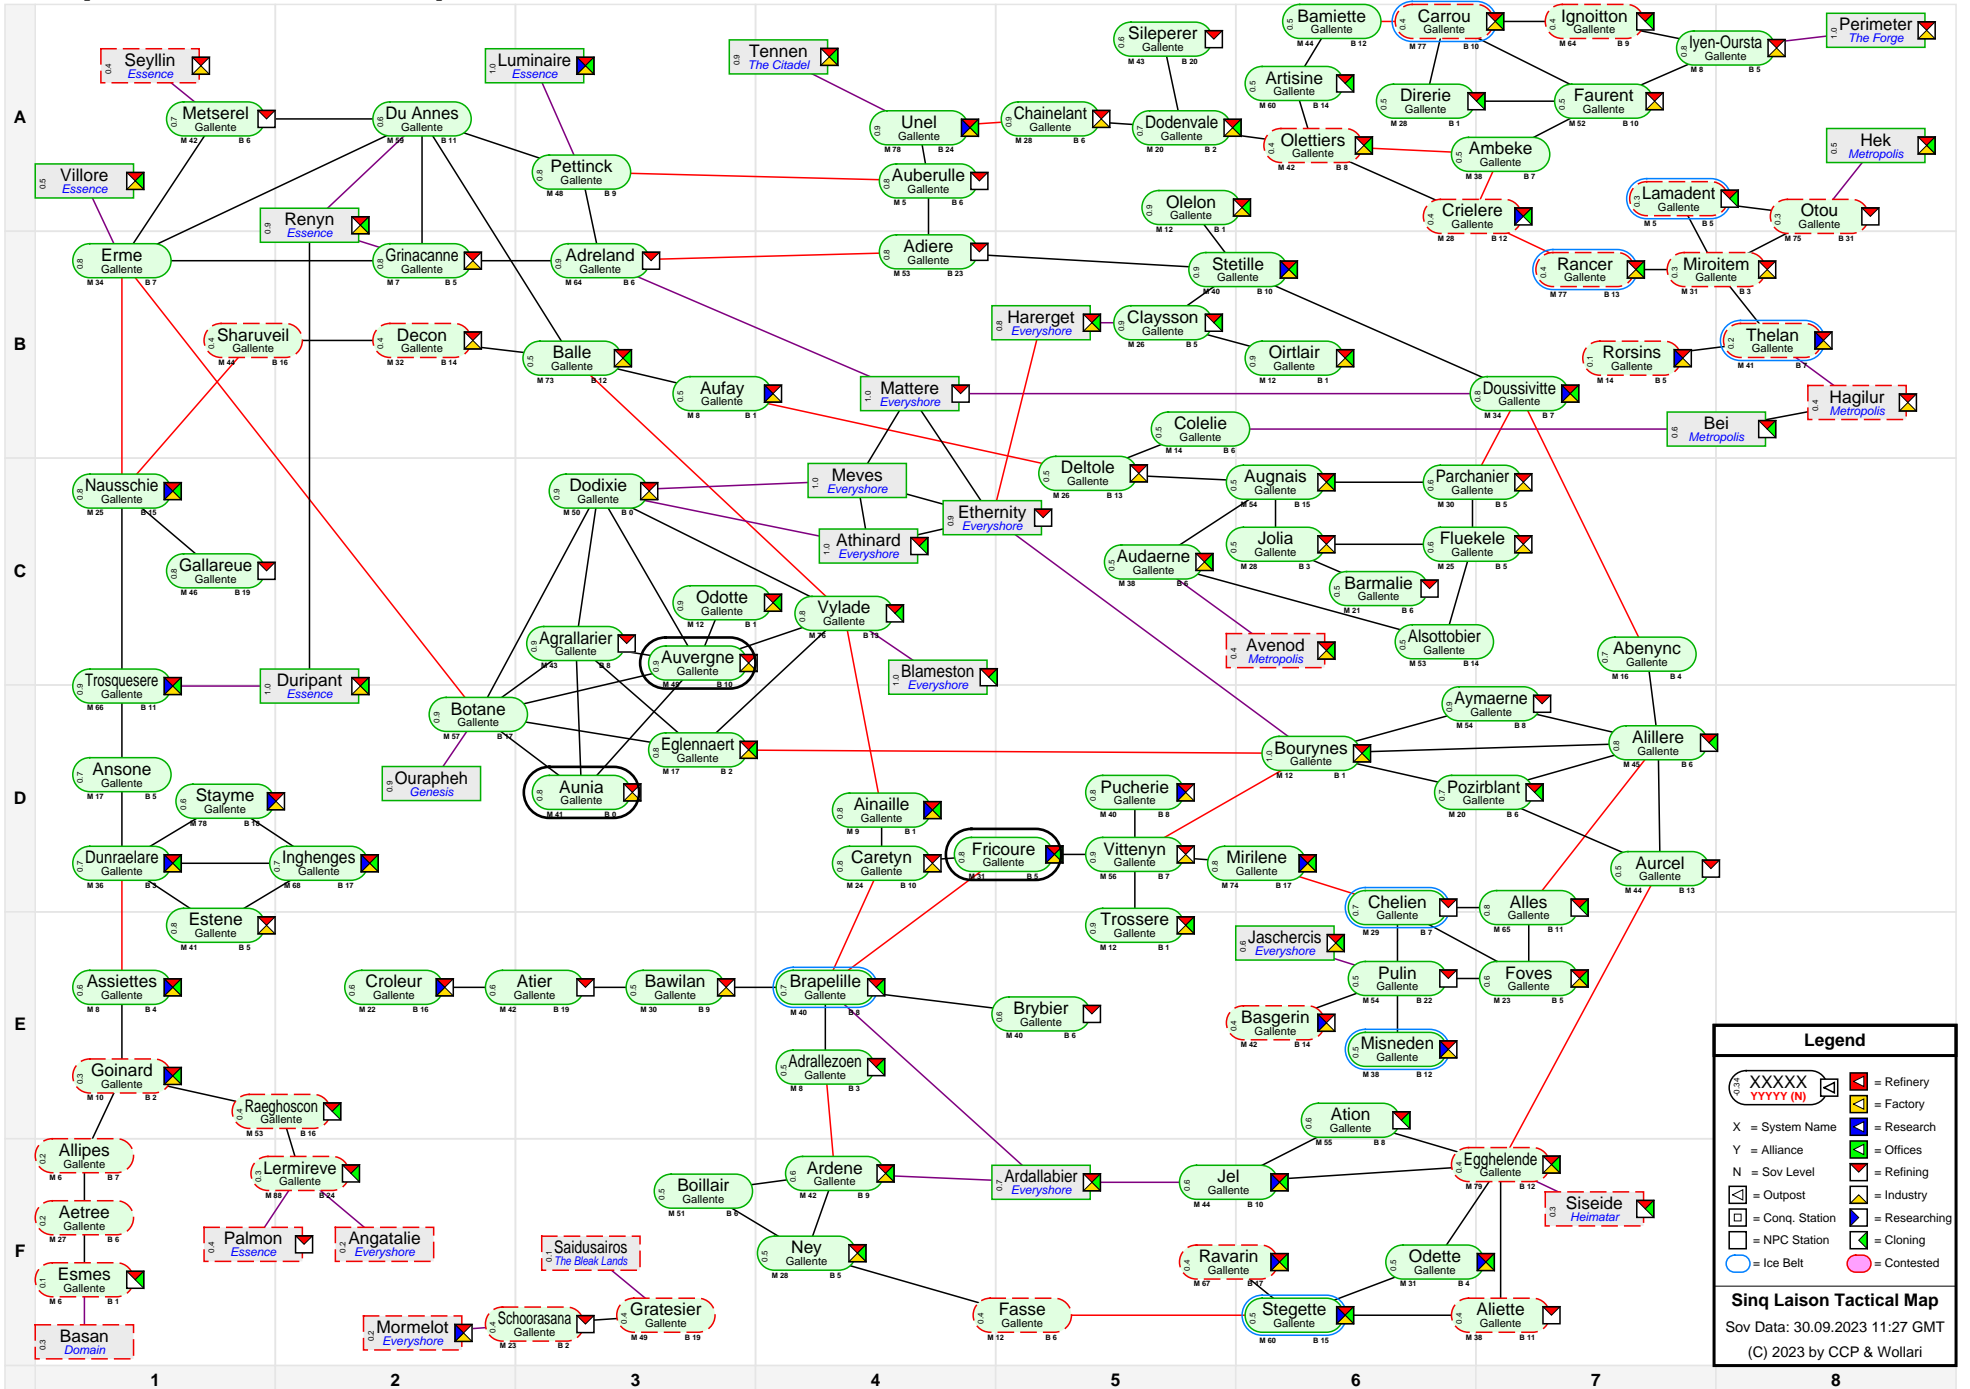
A
B
C
D
E
F

Seyllin
Essence
Luminaire
Essence
Tennen
The Citadel
Silepperer
Gallente
Bamiette
Gallente
Carrou
Gallente
Ignoitton
Gallente
Iyen-Oursta
Gallente
Perimeter
The Forge
Metserel
Gallente
Du Annes
Gallente
Unel
Gallente
Chainelant
Gallente
Dodenvale
Gallente
Artisine
Gallente
Direrie
Gallente
Faurent
Gallente
Villore
Essence
Pettinck
Gallente
Auberulle
Gallente
Olettiers
Gallente
Ambeke
Gallente
Hek
Metropolis
Renyn
Essence
Olelon
Gallente
Crielere
Gallente
Lamadent
Gallente
Otou
Gallente
Erme
Gallente
Grinacanne
Gallente
Adreland
Gallente
Adiere
Gallente
Stetille
Gallente
Rancer
Gallente
Miroitem
Gallente
Sharuveil
Gallente
Decon
Gallente
Harerget
Everyshore
Clayysson
Gallente
Balle
Gallente
Oirtlair
Gallente
Thelan
Gallente
Rorsins
Gallente
Aufay
Gallente
Mattere
Everyshore
Doussivitte
Gallente
Hagilur
Metropolis
Colelie
Gallente
Bei
Metropolis
Nausschie
Gallente
Meves
Everyshore
Deltole
Gallente
Augnais
Gallente
Parchanier
Gallente
Dodixie
Gallente
Ethernity
Everyshore
Athinard
Everyshore
Jolia
Gallente
Fluekele
Gallente
Gallareue
Gallente
Audaerne
Gallente
Barmalie
Gallente
Odotte
Gallente
Vylade
Gallente
Alsottobier
Gallente
Agrallarier
Gallente
Auvergne
Gallente
Avenod
Metropolis
Abenync
Gallente
Blameston
Everyshore
Trosquesere
Gallente
Duripant
Essence
Botane
Gallente
Aymaerne
Gallente
Eglennaert
Gallente
Bourynes
Gallente
Alillere
Gallente
Ansone
Gallente
Ourapheh
Genesis
Aunia
Gallente
Pucherie
Gallente
Pozirblant
Gallente
Stayme
Gallente
Ainaille
Gallente
Dunraelare
Gallente
Inghenges
Gallente
Caretyn
Gallente
Fricoure
Gallente
Vittenyn
Gallente
Mirilene
Gallente
Aurcel
Gallente
Estene
Gallente
Chelien
Gallente
Alles
Gallente
Trossere
Gallente
Jaschercis
Everyshore
Assiettes
Gallente
Croleur
Gallente
Atier
Gallente
Bawilan
Gallente
Brapelille
Gallente
Pulin
Gallente
Foves
Gallente
Brybier
Gallente
Basgerin
Gallente
Misneden
Gallente
Goinard
Gallente
Adrallezoen
Gallente
Raeghoscon
Gallente
Ation
Gallente
Allipes
Gallente
Lermireve
Gallente
Ardene
Gallente
Ardallabier
Everyshore
Jel
Gallente
Egghelende
Gallente
Boillair
Gallente
Siseide
Heimatar
Aetree
Gallente
Palmon
Essence
Angatalie
Everyshore
Saidusairos
The Bleak Lands
Ney
Gallente
Ravarin
Gallente
Odette
Gallente
Esmes
Gallente
Basan
Domain
Mormelot
Everyshore
Schoorasana
Gallente
Gratesier
Gallente
Fasse
Gallente
Stegette
Gallente
Aliette
Gallente

Legend
XXXXX
YYYYY (N)
X = System Name
Y = Alliance
N = Sov Level
= Outpost
= Conq. Station
= NPC Station
= Ice Belt
= Refinery
= Factory
= Research
= Offices
= Refining
= Industry
= Researching
= Cloning
= Contested

Sinq Laison Tactical Map
Sov Data: 30.09.2023 11:27 GMT
(C) 2023 by CCP & Wollari

1
2
3
4
5
6
7
8